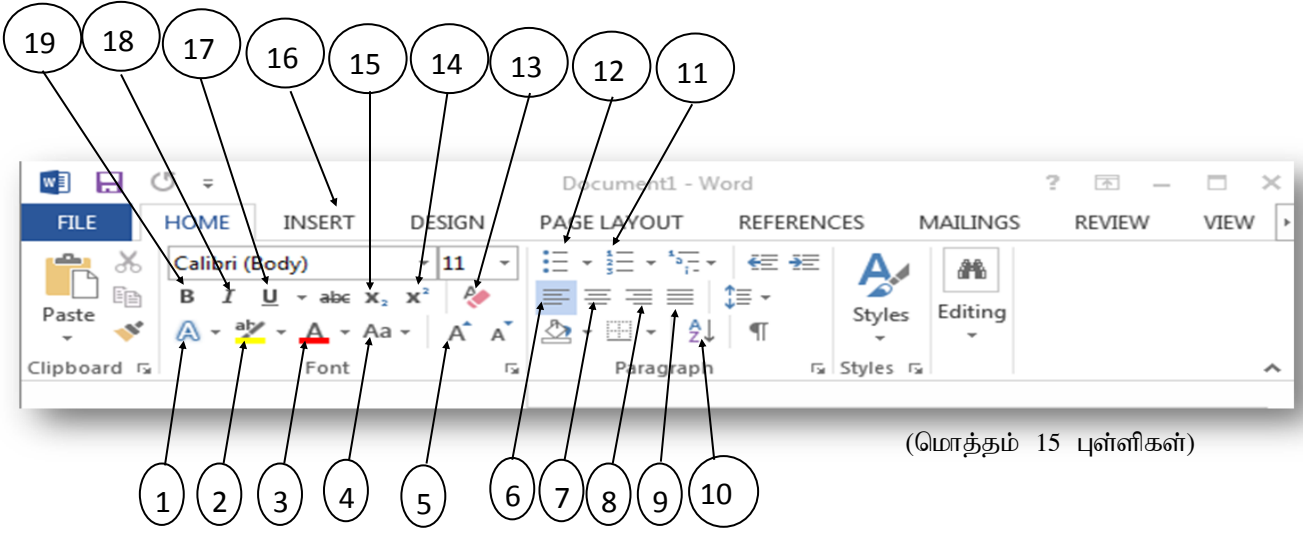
19 18 17 16 15 14 13 12 11

Document1 - Word

FILE HOME INSERT DESIGN PAGE LAYOUT REFERENCES MAILINGS REVIEW VIEW

Paste

Calibri (Body) 11

B I U abc $x_2$ $x^2$

A ab A Aa A A

Clipboard Font Paragraph Styles Styles Editing

1 2 3 4 5 6 7 8 9 10

(மொத்தம் 15 புள்ளிகள்)